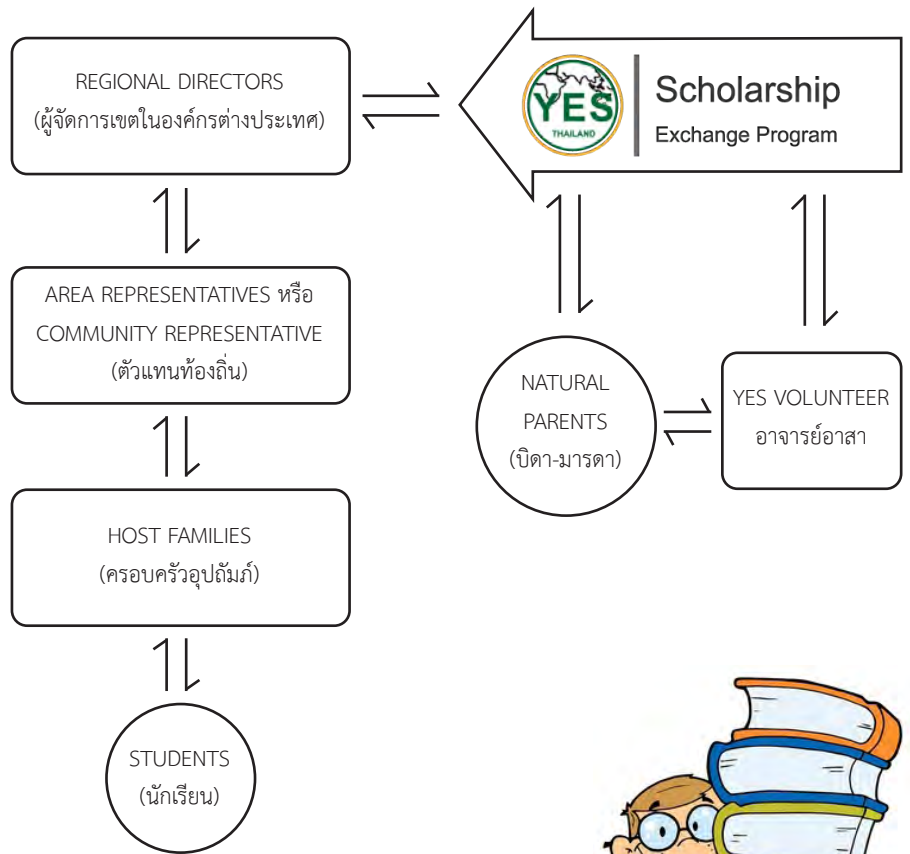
REGIONAL DIRECTORS
(ผู้จัดการเขตในองค์กรต่างประเทศ)

YES
THAILAND

Scholarship
Exchange Program

AREA REPRESENTATIVES หรือ COMMUNITY REPRESENTATIVE
(ตัวแทนท้องถิ่น)

NATURAL PARENTS
(บิดา-มารดา)

YES VOLUNTEER
อาจารย์อาสา

HOST FAMILIES
(ครอบครัวอุปถัมภ์)

STUDENTS
(นักเรียน)